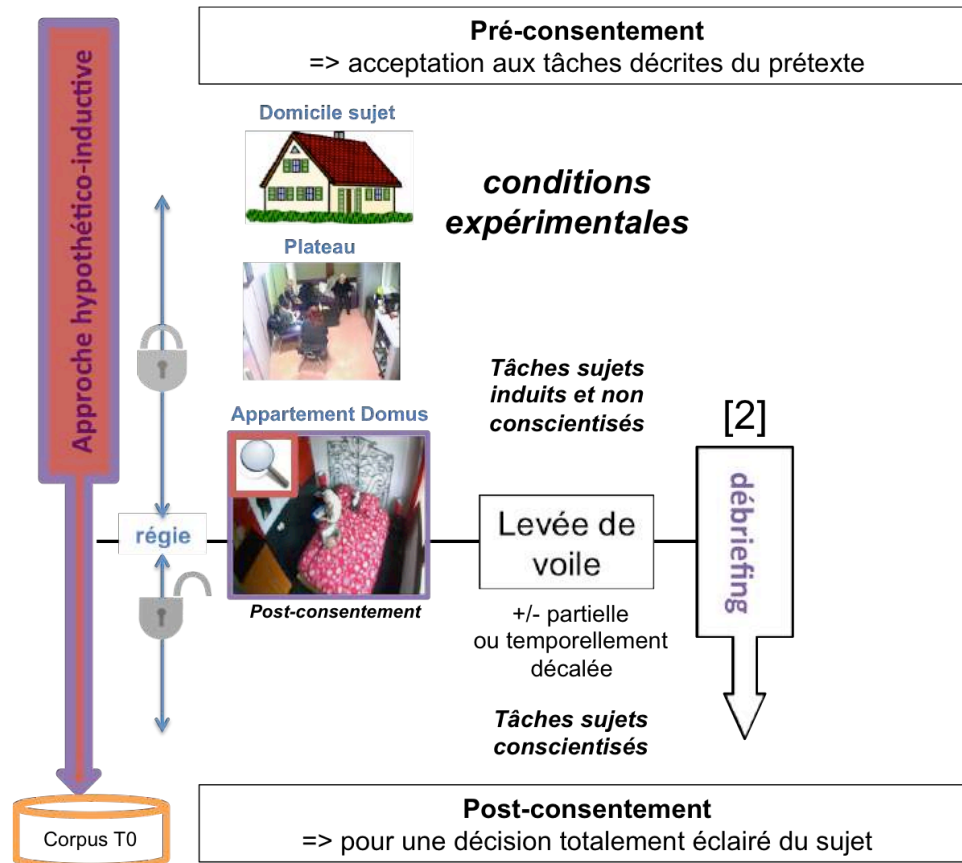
Approche hypothético-inductive

Pré-consentement
=> acceptation aux tâches décrites du prétexte

Domicile sujet

conditions expérimentales

Plateau

Tâches sujets induits et non conscientisés

Appartement Domus

[2]

régie

Levée de voile

débriefing

Post-consentement

+/- partielle ou temporellement décalée

Tâches sujets conscientisés

Corpus T0

Post-consentement
=> pour une décision totalement éclairé du sujet